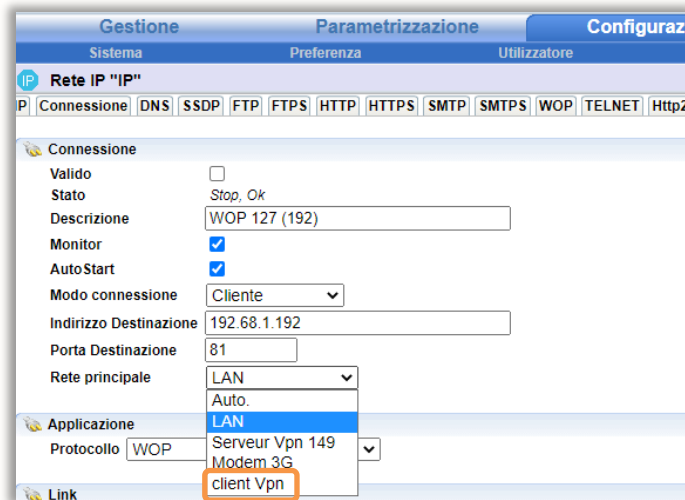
Gestione Parametrizzazione Configuraz

Sistema Preferenza Utilizzatore

IP Rete IP "IP"

P Connessione DNS SSDP FTP FTPS HTTP HTTPS SMTP SMTPS WOP TELNET Http2

Connessione

Valido

Stato Stop, Ok

Descrizione WOP 127 (192)

Monitor

AutoStart

Modo connessione Cliente

Indirizzo Destinazione 192.68.1.192

Porta Destinazione 81

Rete principale LAN

Auto.
LAN
Serveur Vpn 149
Modem 3G
client Vpn

Applicazione

Protocollo WOP

Link